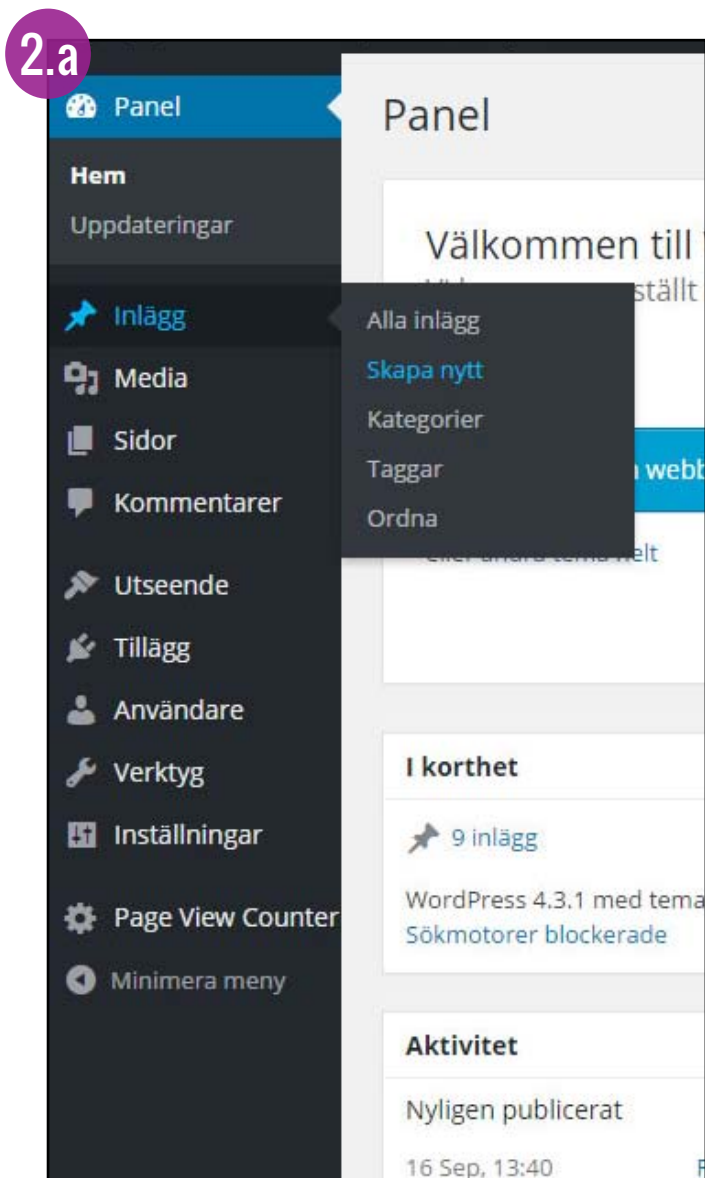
2.a

Panel

Hem

Uppdateringar

Inlägg

Media

Sidor

Kommentarer

Utseende

Tillägg

Användare

Verktyg

Inställningar

Page View Counter

Minimera meny

Alla inlägg

Skapa nytt

Kategorier

Taggar

Ordna

Panel

Välkommen till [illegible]

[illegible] ställt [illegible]

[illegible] webb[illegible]

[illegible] helt

I korthet

9 inlägg

WordPress 4.3.1 med tema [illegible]

Sökmotorer blockerade

Aktivitet

Nyligen publicerat

16 Sep, 13:40